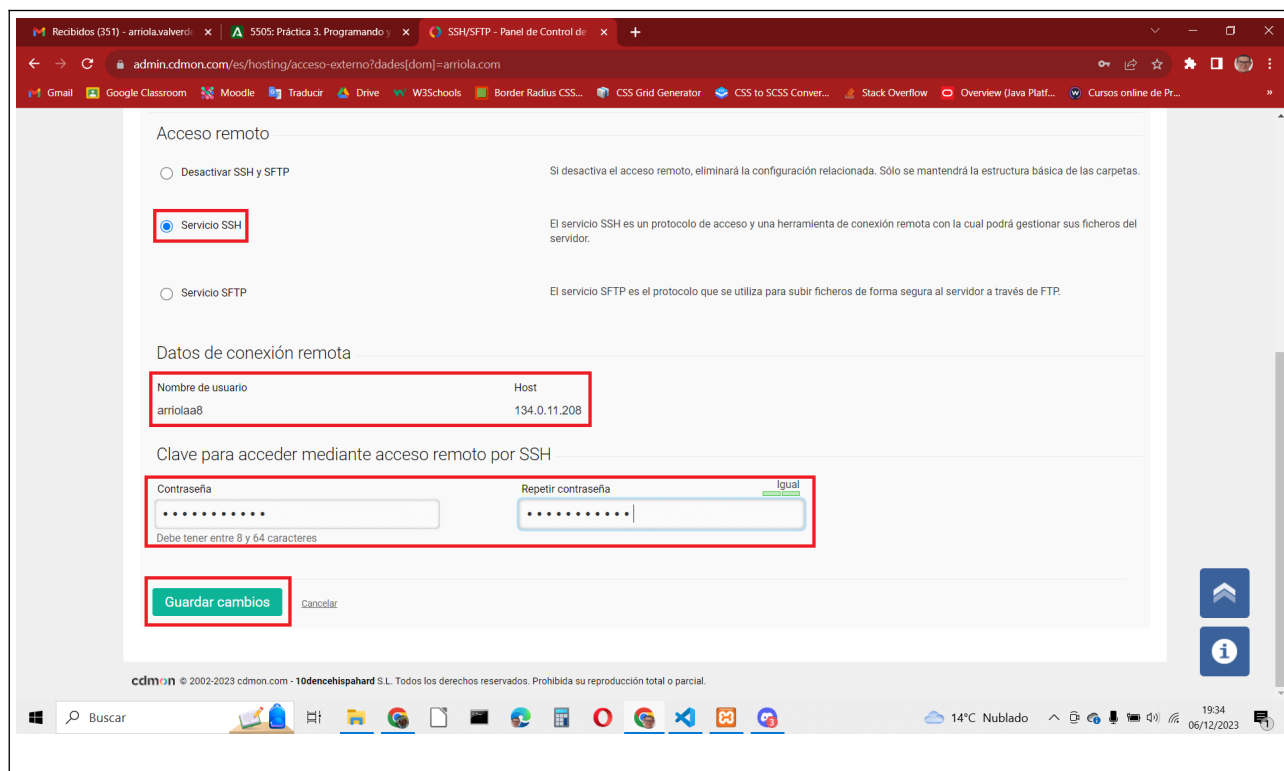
Recibidos (351) - arriola.valverd × | 5505: Práctica 3. Programando y × | SSH/SFTP - Panel de Control de × | +

admin.cdmon.com/es/hosting/acceso-externo?dades[dom]=arriola.com

Gmail | Google Classroom | Moodle | Traducir | Drive | W3Schools | Border Radius CSS... | CSS Grid Generator | CSS to SCSS Conver... | Stack Overflow | Overview (Java Platf... | Cursos online de Pr... | »

Acceso remoto

Desactivar SSH y SFTP

Si desactiva el acceso remoto, eliminará la configuración relacionada. Sólo se mantendrá la estructura básica de las carpetas.

Servicio SSH

El servicio SSH es un protocolo de acceso y una herramienta de conexión remota con la cual podrá gestionar sus ficheros del servidor.

Servicio SFTP

El servicio SFTP es el protocolo que se utiliza para subir ficheros de forma segura al servidor a través de FTP.

Datos de conexión remota

| Nombre de usuario | Host |
|---|---|
| arriolaa8 | 134.0.11.208 |

Clave para acceder mediante acceso remoto por SSH

Contraseña
••••••••••••
Debe tener entre 8 y 64 caracteres

Repetir contraseña
Igual
••••••••••••

Guardar cambios
Cancelar

cdmon © 2002-2023 cdmon.com - 10dencehispahard S.L. Todos los derechos reservados. Prohibida su reproducción total o parcial.

Buscar

14°C Nublado
19:34
06/12/2023